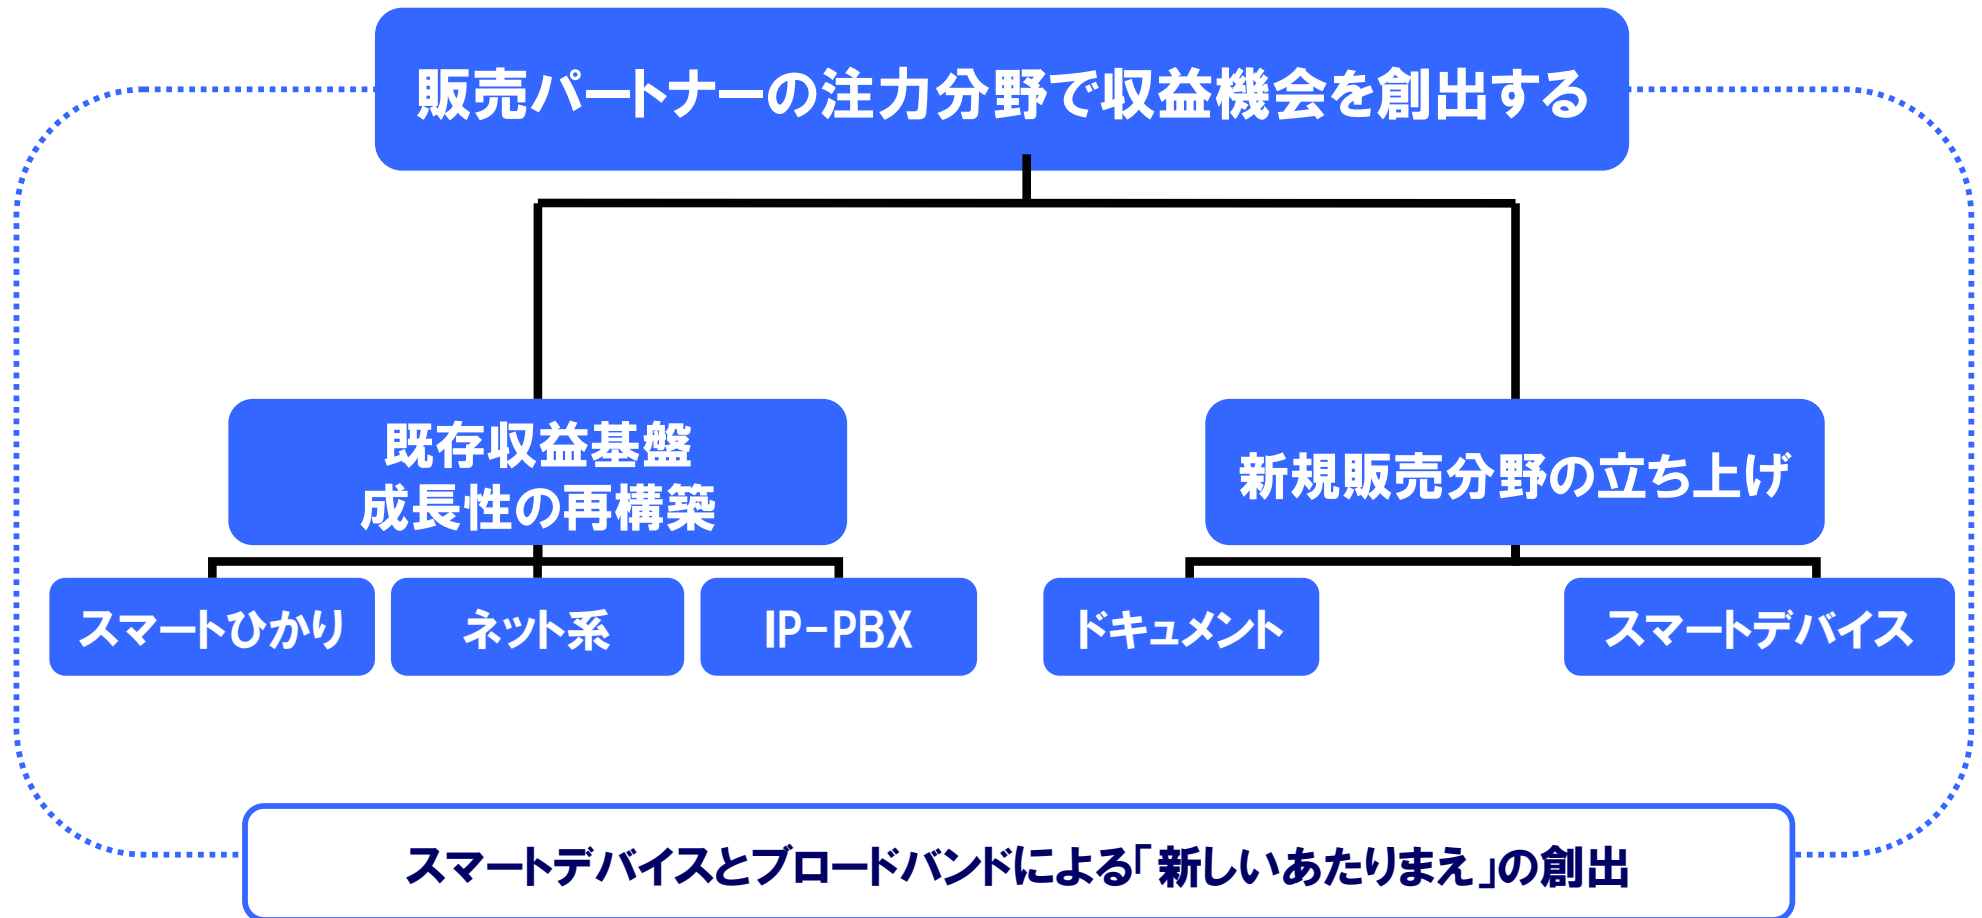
販売パートナーの注力分野で収益機会を創出する

既存収益基盤
成長性の再構築

新規販売分野の立ち上げ

スマートひかり

ネット系

IP-PBX

ドキュメント

スマートデバイス

スマートデバイスとブロードバンドによる「新しいあたりまえ」の創出